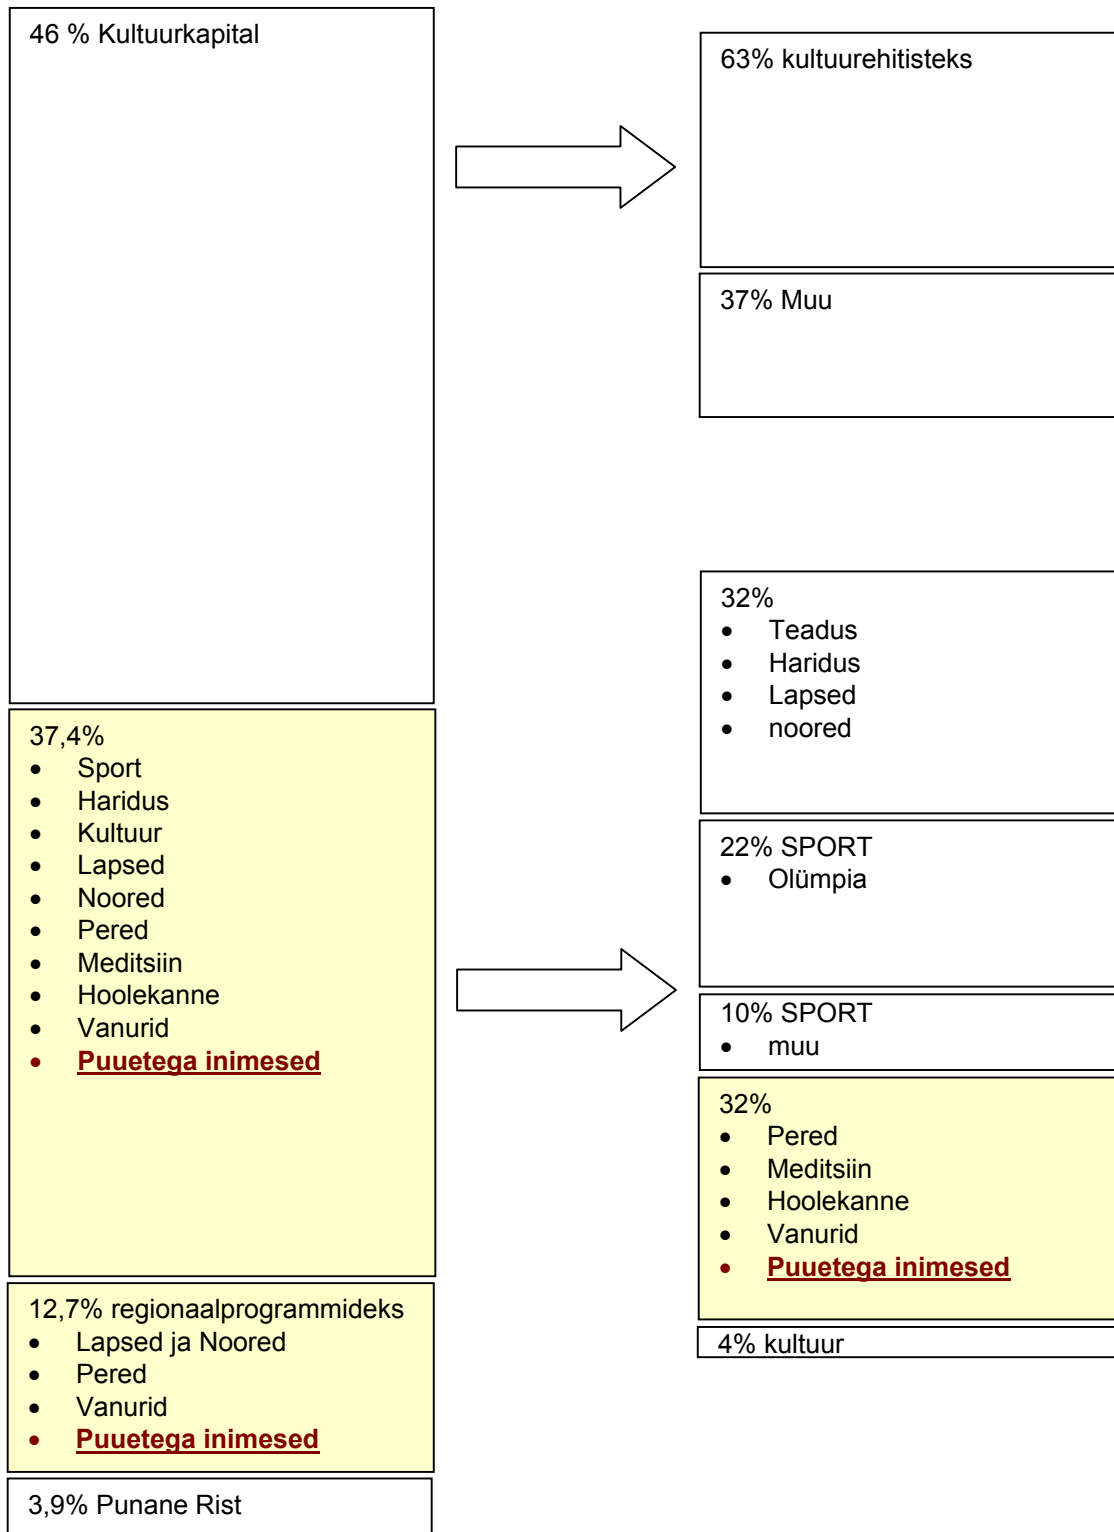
46 % Kultuurkapital

63% kultuurehitisteks

37% Muu

37,4%
- Sport
- Haridus
- Kultuur
- Lapsed
- Noored
- Pered
- Meditsiin
- Hoolekanne
- Vanurid
- Puuetega inimesed

32%
- Teadus
- Haridus
- Lapsed
- noored

22% SPORT
- Olümpia

10% SPORT
- muu

32%
- Pered
- Meditsiin
- Hoolekanne
- Vanurid
- Puuetega inimesed

4% kultuur

12,7% regionaalprogrammideks
- Lapsed ja Noored
- Pered
- Vanurid
- Puuetega inimesed

3,9% Punane Rist